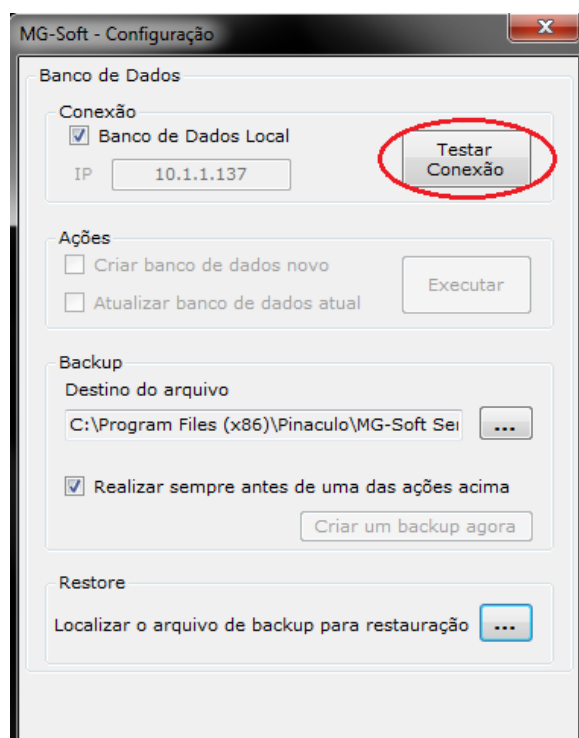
MG-Soft - Configuração

x

Banco de Dados

Conexão

Banco de Dados Local

IP 10.1.1.137

Testar Conexão

Ações

Criar banco de dados novo

Atualizar banco de dados atual

Executar

Backup

Destino do arquivo

C:\Program Files (x86)\Pinaculo\MG-Soft Ser

...

Realizar sempre antes de uma das ações acima

Criar um backup agora

Restore

Localizar o arquivo de backup para restauração

...